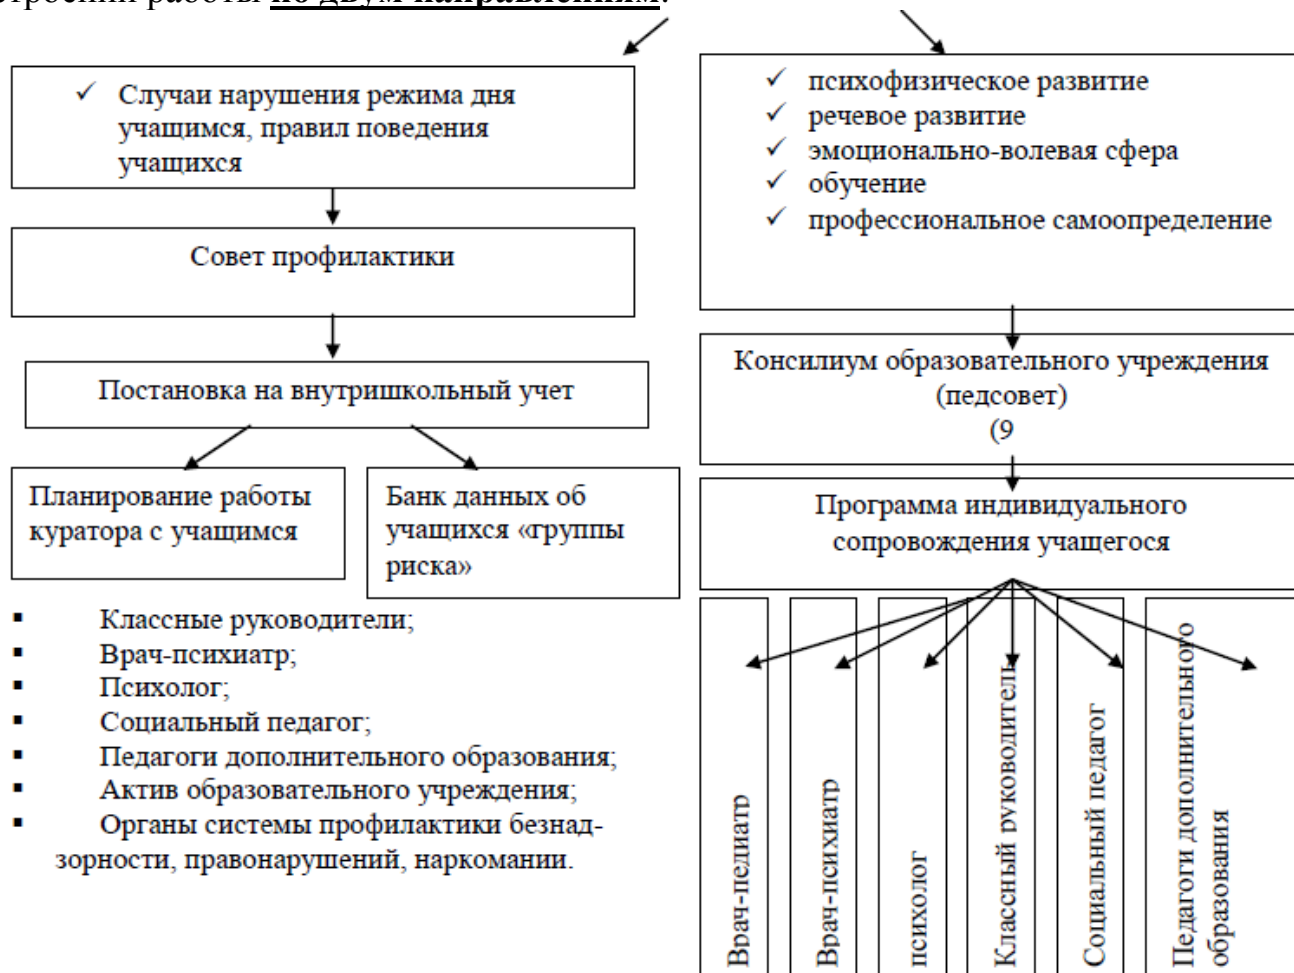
строения работы по двум направлениям:

✓ Случаи нарушения режима дня учащимся, правил поведения учащихся

Совет профилактики

Постановка на внутришкольный учет

Планирование работы куратора с учащимся

Банк данных об учащихся «группы риска»

▪ Классные руководители;
▪ Врач-психиатр;
▪ Психолог;
▪ Социальный педагог;
▪ Педагоги дополнительного образования;
▪ Актив образовательного учреждения;
▪ Органы системы профилактики безнадзорности, правонарушений, наркомании.

✓ психофизическое развитие
✓ речевое развитие
✓ эмоционально-волевая сфера
✓ обучение
✓ профессиональное самоопределение

Консилиум образовательного учреждения (педсовет) (9

Программа индивидуального сопровождения учащегося

Врач-педиатр

Врач-психиатр

психолог

Классный руководитель

Социальный педагог

Педагоги дополнительного образования